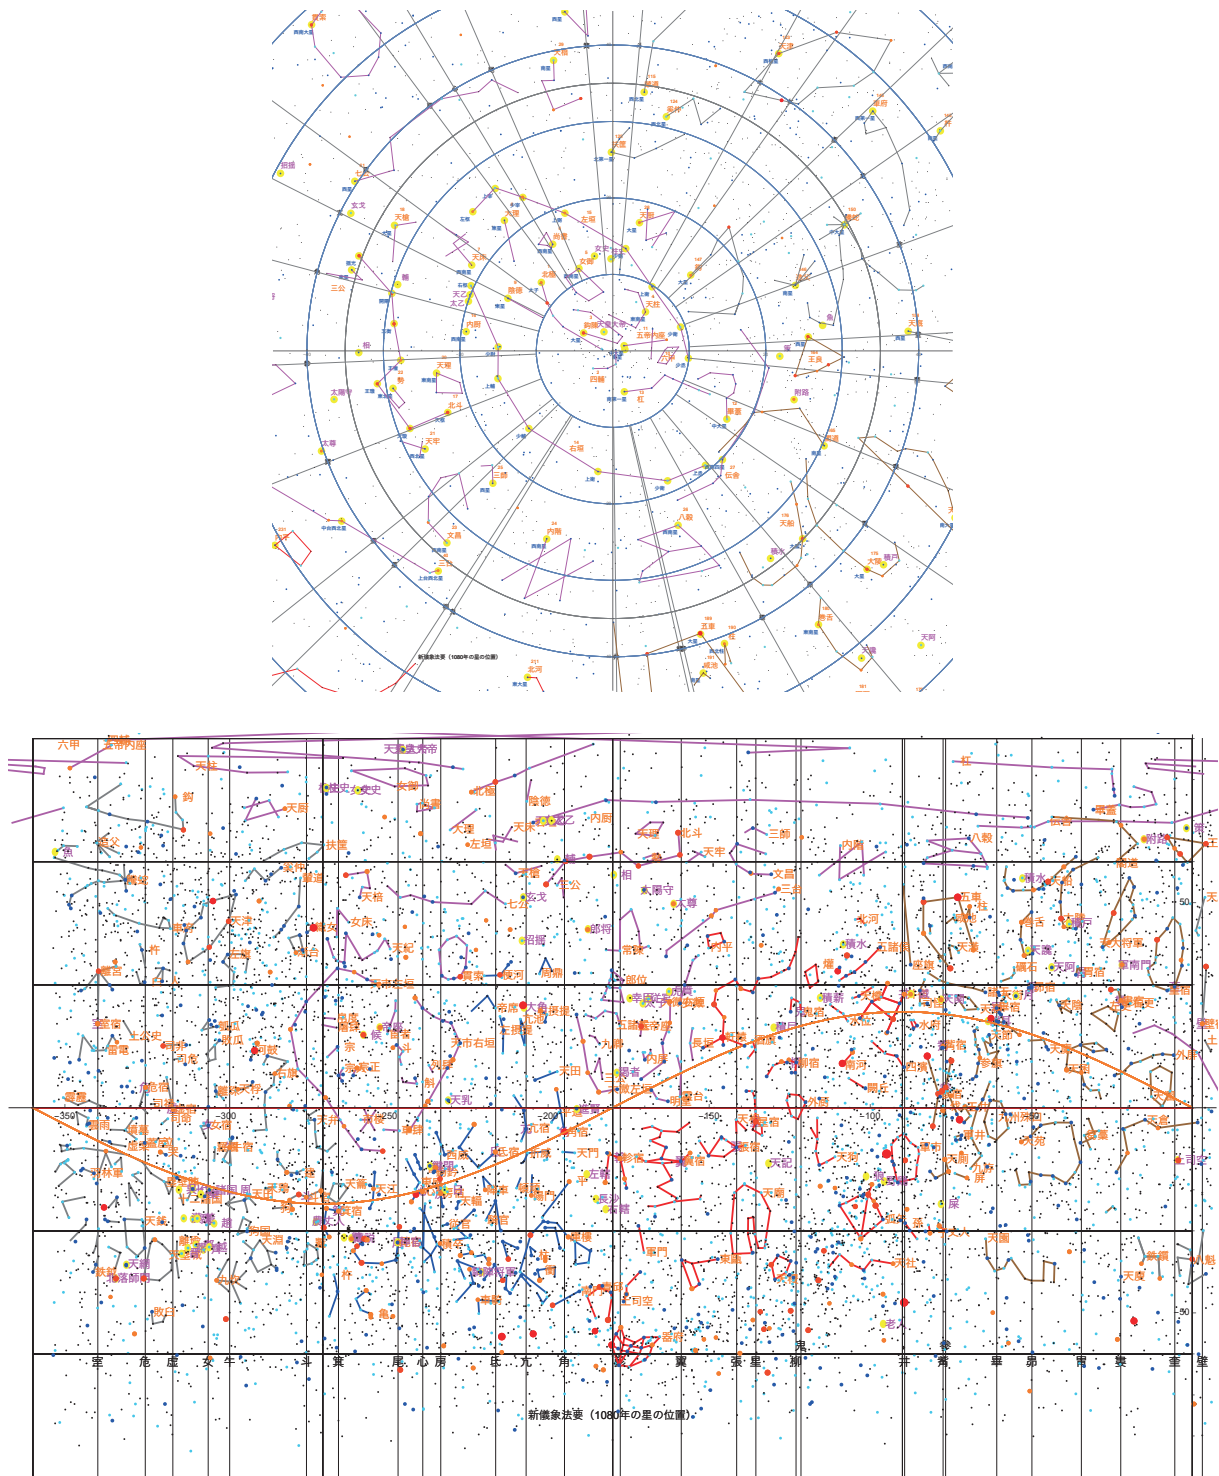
新儀象法要（1080年の星の位置）

六甲
天皇大帝
天柱
鈎
天厨
北極
陰徳
内厨
左垣
天床
北斗
天牢
三師
内階
八穀
扶筐
造父
騰蛇
天棓
女床
玄戈
七公
文昌
三台
五車
天津
天紀
貫索
帝席
大角
周鼎
太微
五諸侯
天市右垣
天乳
軒轅
長垣
北河
積水
天船
大陵
天将軍
天囷
天苑
昴宿
畢宿
参宿
井宿
鬼宿
柳宿
星宿
張宿
翼宿
軫宿
角宿
亢宿
氐宿
房宿
心宿
尾宿
箕宿
斗宿
牛宿
女宿
虚宿
危宿
室宿
壁宿
奎宿
婁宿
胃宿
天門
平道
左轄
長沙
青丘
器府
軍門
司空
天社
老人
天稷
南門
騎官
積卒
天江
天淵
天籥
天弁
狗国
天田
九坎
羽林軍
北落師門
敗臼
天綱
雷電
霹靂
土公吏
壘壁陣
天廩
天倉
天庾
天溷
屏
厠
天園
外屏
天河
五諸侯
天尊
天鏠
天官
天市
-350
-300
-250
-200
-150
-100
-50
50
室 危 虚 女 牛 斗 箕 尾 心 房 氐 亢 角 軫 翼 張 星 柳 鬼 井 觜 畢 昴 胃 婁 奎 壁
新儀象法要（1080年の星の位置）